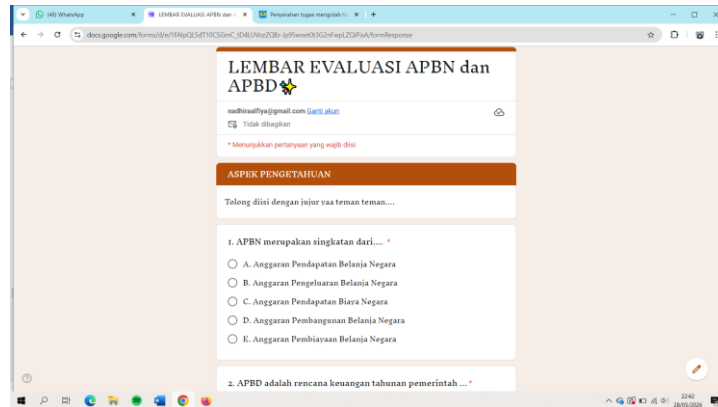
(48) WhatsApp
LEMBAR EVALUASI APBN dan
Penyerahan tugas mengolah
docs.google.com/forms/d/e/1FAIpQLSdT10CSGmC_tD4LUVozZQlb-Jp95wnet0t3G2nFwpLZQIPeA/formResponse

LEMBAR EVALUASI APBN dan APBD

nadhiraalfiya@gmail.com Ganti akun
Tidak dibagikan

* Menunjukkan pertanyaan yang wajib diisi

ASPEK PENGETAHUAN

Tolong diisi dengan jujur yaa teman teman....

1. APBN merupakan singkatan dari.... *

A. Anggaran Pendapatan Belanja Negara

B. Anggaran Pengeluaran Belanja Negara

C. Anggaran Pendapatan Biaya Negara

D. Anggaran Pembangunan Belanja Negara

E. Anggaran Pembiayaan Belanja Negara

2. APBD adalah rencana keuangan tahunan pemerintah ... *

22:42
28/05/2026